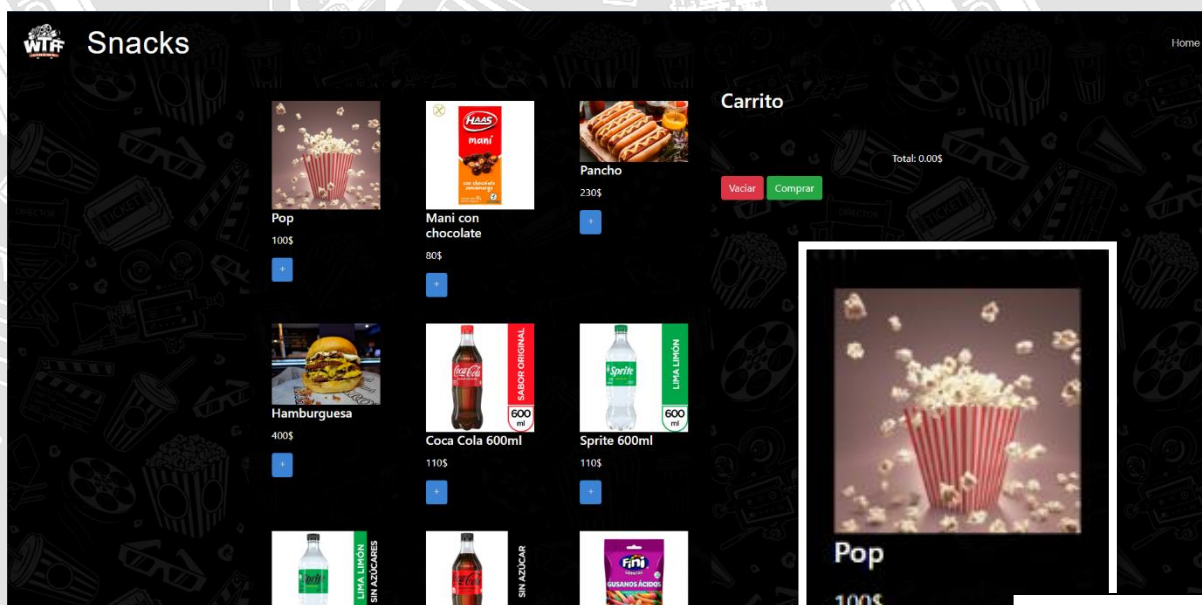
WTF Snacks

Home

HAAS maní con chocolate semiamargo

Pop
100$
+

Mani con chocolate
80$
+

Pancho
230$
+

Carrito

Total: 0.00$

Vaciar Comprar

Hamburguesa
400$
+

Coca-Cola SABOR ORIGINAL 600 ml

Coca Cola 600ml
110$
+

Sprite LIMA LIMÓN 600 ml

Sprite 600ml
110$
+

LIMA LIMÓN SIN AZÚCARES

SIN AZÚCAR

Fini GUSANOS ÁCIDOS

Pop
100$